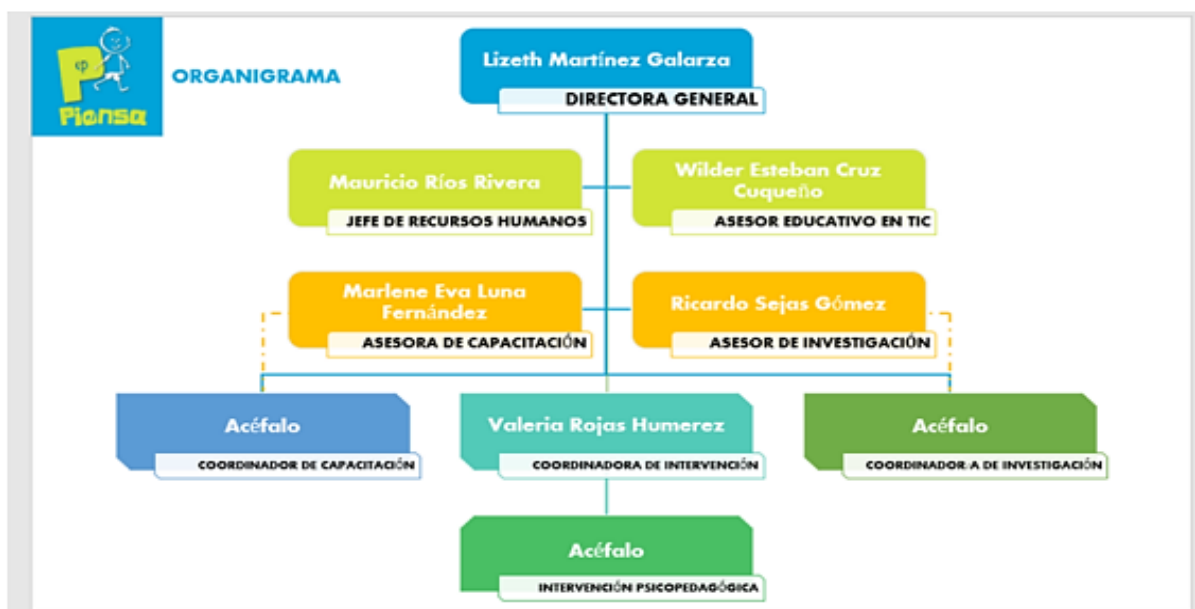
Piensa

ORGANIGRAMA

Lizeth Martínez Galarza
DIRECTORA GENERAL

Mauricio Ríos Rivera
JEFE DE RECURSOS HUMANOS

Wilder Esteban Cruz Cuqueño
ASESOR EDUCATIVO EN TIC

Marlene Eva Luna Fernández
ASESORA DE CAPACITACIÓN

Ricardo Sejas Gómez
ASESOR DE INVESTIGACIÓN

Acéfalo
COORDINADOR DE CAPACITACIÓN

Valeria Rojas Humerez
COORDINADORA DE INTERVENCIÓN

Acéfalo
COORDINADOR A DE INVESTIGACIÓN

Acéfalo
INTERVENCIÓN PSICOPEDAGÓGICA